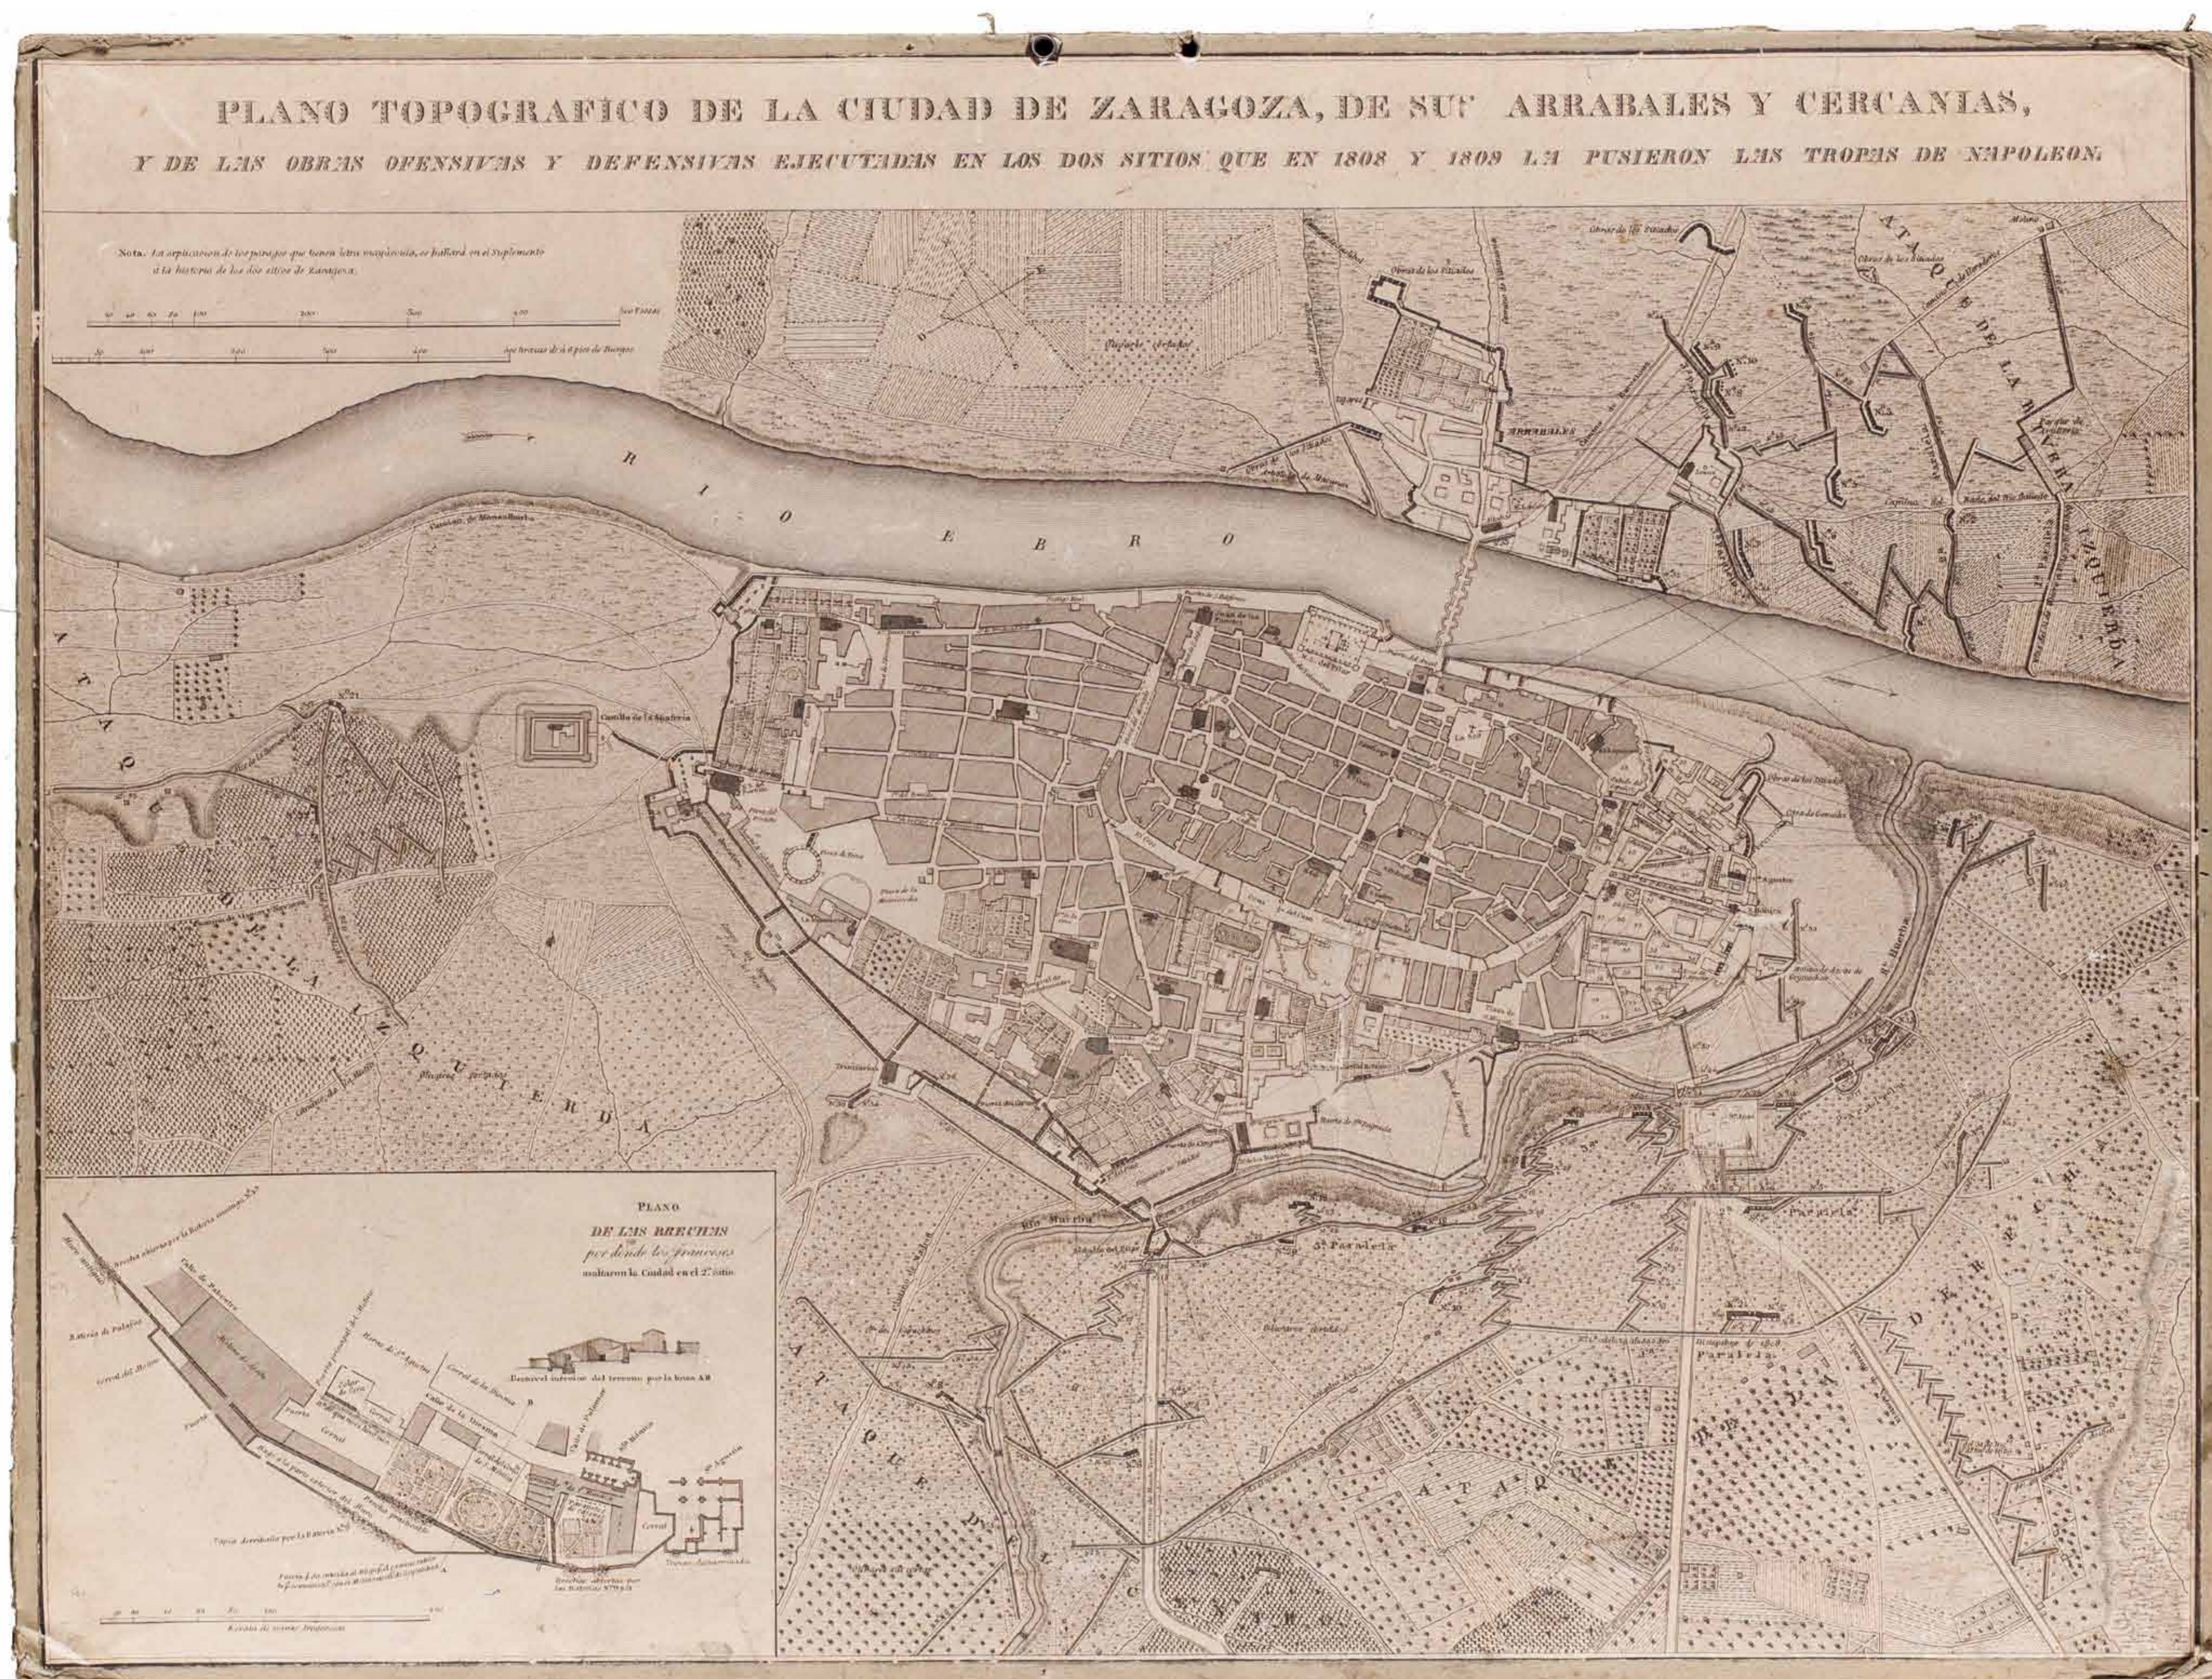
PLANO TOPOGRAFICO DE LA CIUDAD DE ZARAGOZA, DE SUS ARRABALES Y CERCANIAS,

Y DE LAS OBRAS OFENSIVAS Y DEFENSIVAS EJECUTADAS EN LOS DOS SITIOS QUE EN 1808 Y 1809 LA PUSIERON LAS TROPAS DE NAPOLEON.

Nota. La explicacion de los parages que tienen letra ó numero, se hallará en el Suplemento á la historia de los dos sitios de Zaragoza.

RIO EBRO

ARRABALES

Castillo de la Aljaferia

ATAQUE DE LA IZQUIERDA

ATAQUE DE LA IZQUIERDA

ATAQUE DE LA DERECHA

ATAQUE DEL CENTRO

Rio Huerva

S.ª Paciencia

PLANO DE LAS BRECHAS por donde los Franceses asaltaron la Ciudad en el 2.º sitio

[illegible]